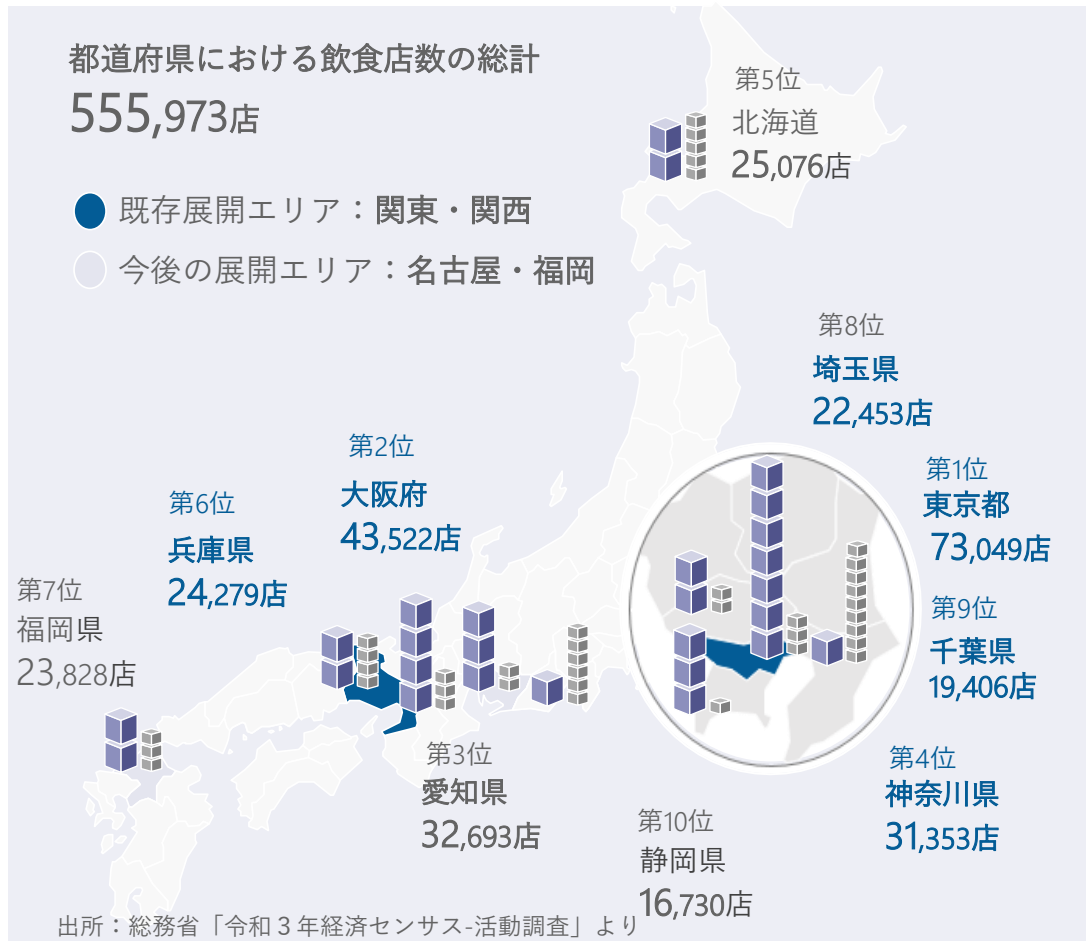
都道府県における飲食店数の総計
555,973店

既存展開エリア：関東・関西
今後の展開エリア：名古屋・福岡

第5位
北海道
25,076店

第8位
埼玉県
22,453店

第2位
大阪府
43,522店

第6位
兵庫県
24,279店

第1位
東京都
73,049店

第9位
千葉県
19,406店

第7位
福岡県
23,828店

第3位
愛知県
32,693店

第4位
神奈川県
31,353店

第10位
静岡県
16,730店

出所：総務省「令和３年経済センサス-活動調査」より